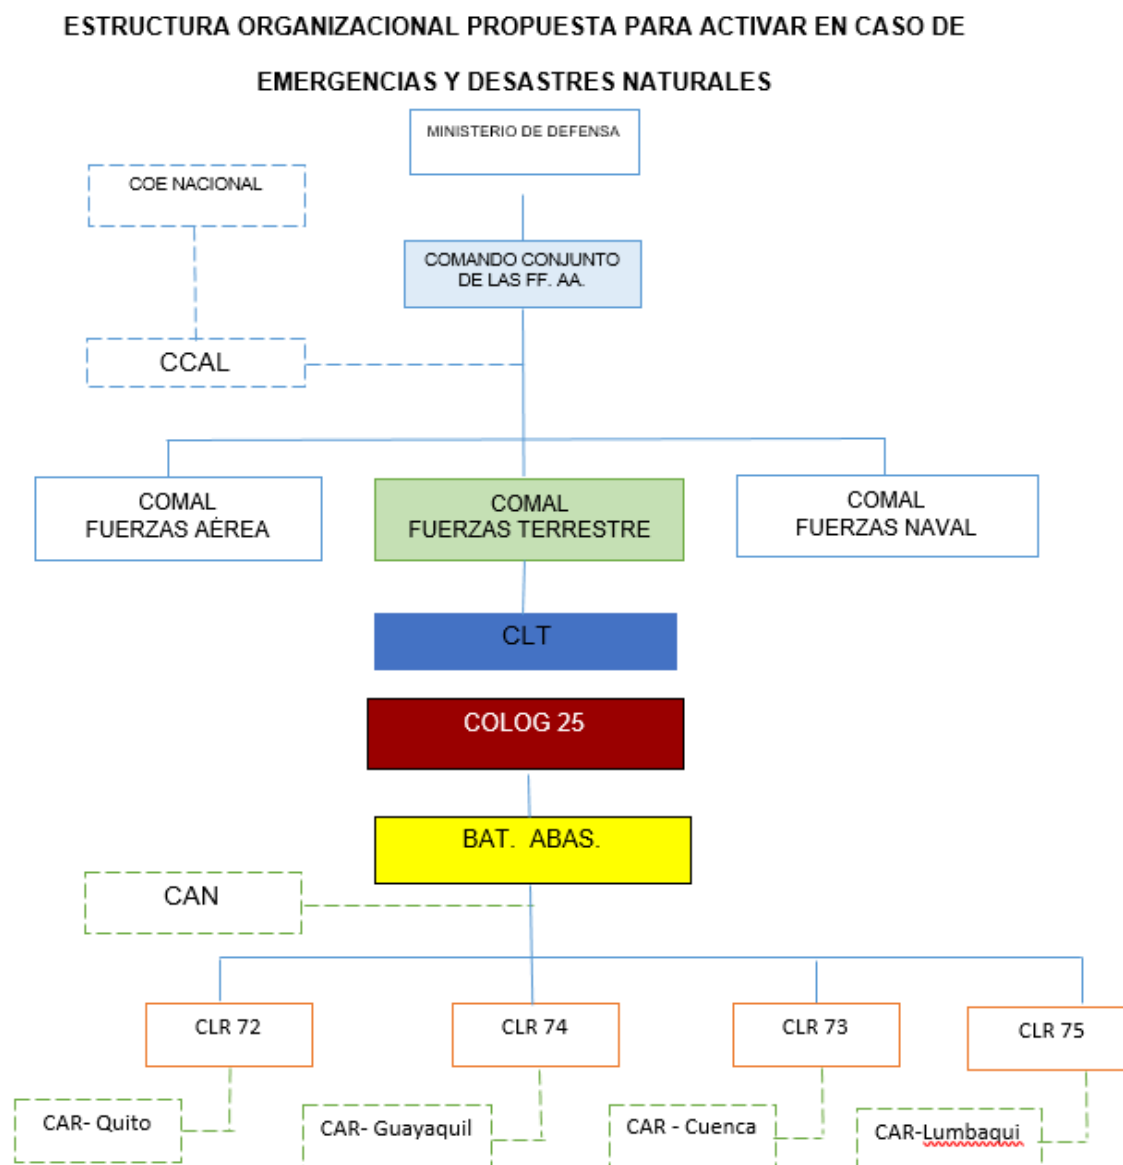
ESTRUCTURA ORGANIZACIONAL PROPUESTA PARA ACTIVAR EN CASO DE EMERGENCIAS Y DESASTRES NATURALES

MINISTERIO DE DEFENSA

COE NACIONAL

COMANDO CONJUNTO DE LAS FF. AA.

CCAL

COMAL FUERZAS AÉREA

COMAL FUERZAS TERRESTRE

COMAL FUERZAS NAVAL

CLT

COLOG 25

BAT. ABAS.

CAN

CLR 72

CLR 74

CLR 73

CLR 75

CAR- Quito

CAR- Guayaquil

CAR - Cuenca

CAR-Lumbaqui